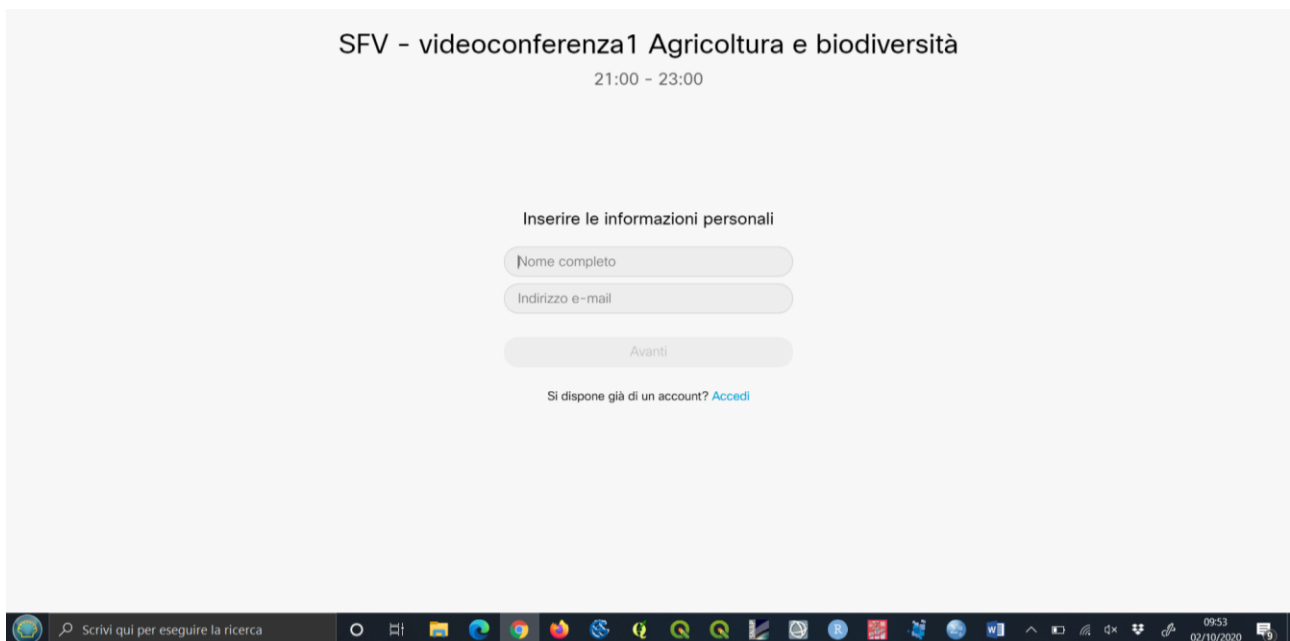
SFV - videoconferenza1 Agricoltura e biodiversità

21:00 - 23:00

Inserire le informazioni personali

Nome completo

Indirizzo e-mail

Avanti

Si dispone già di un account? Accedi

Scrivi qui per eseguire la ricerca

09:53
02/10/2020